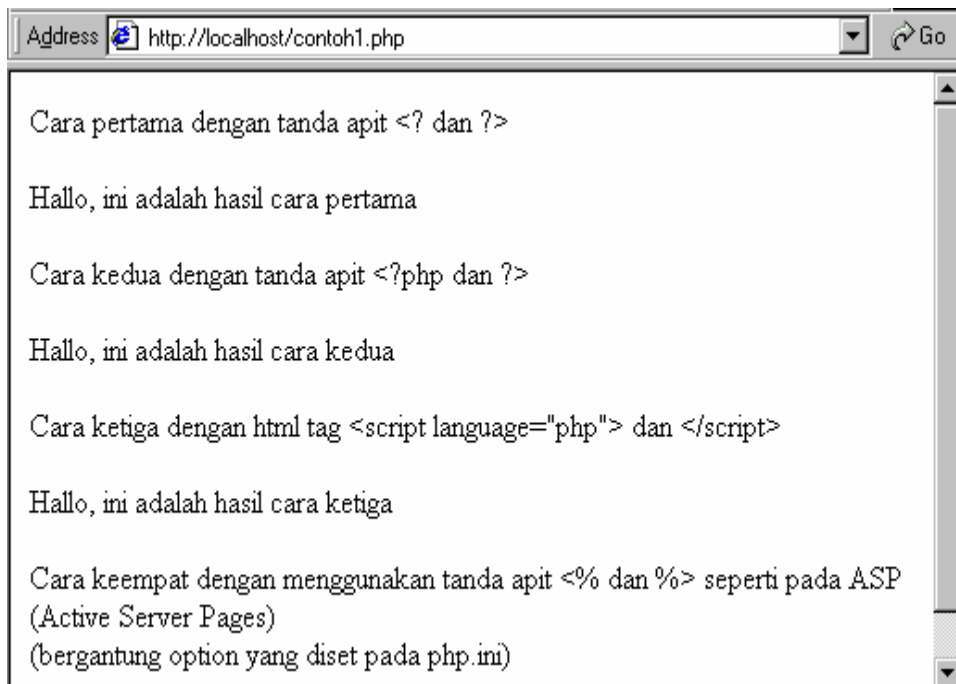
Address http://localhost/contoh1.php Go

Cara pertama dengan tanda apit <? dan ?>

Hallo, ini adalah hasil cara pertama

Cara kedua dengan tanda apit <?php dan ?>

Hallo, ini adalah hasil cara kedua

Cara ketiga dengan html tag <script language="php"> dan </script>

Hallo, ini adalah hasil cara ketiga

Cara keempat dengan menggunakan tanda apit <% dan %> seperti pada ASP (Active Server Pages)
(bergantung option yang diset pada php.ini)